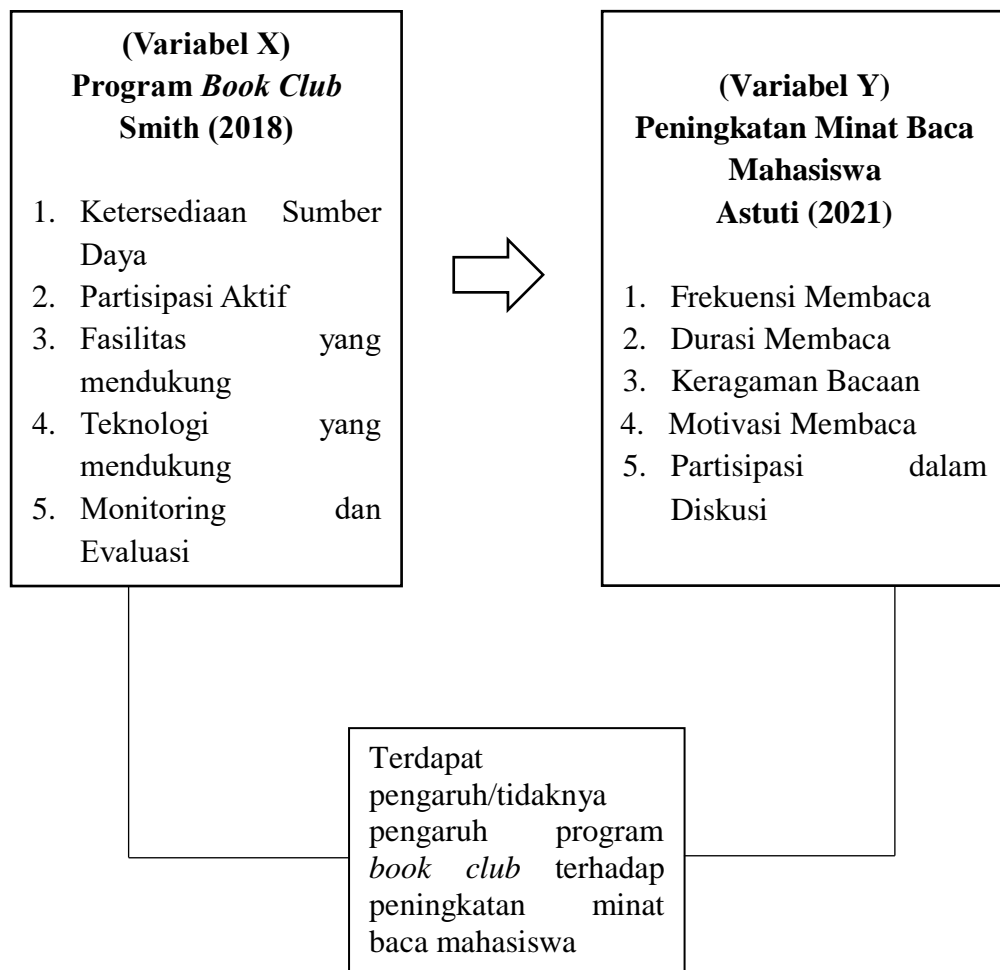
(Variabel X)
Program Book Club
Smith (2018)

1. Ketersediaan Sumber Daya
2. Partisipasi Aktif
3. Fasilitas yang mendukung
4. Teknologi yang mendukung
5. Monitoring dan Evaluasi

(Variabel Y)
Peningkatan Minat Baca Mahasiswa
Astuti (2021)

1. Frekuensi Membaca
2. Durasi Membaca
3. Keragaman Bacaan
4. Motivasi Membaca
5. Partisipasi dalam Diskusi

Terdapat pengaruh/tidaknya pengaruh program book club terhadap peningkatan minat baca mahasiswa